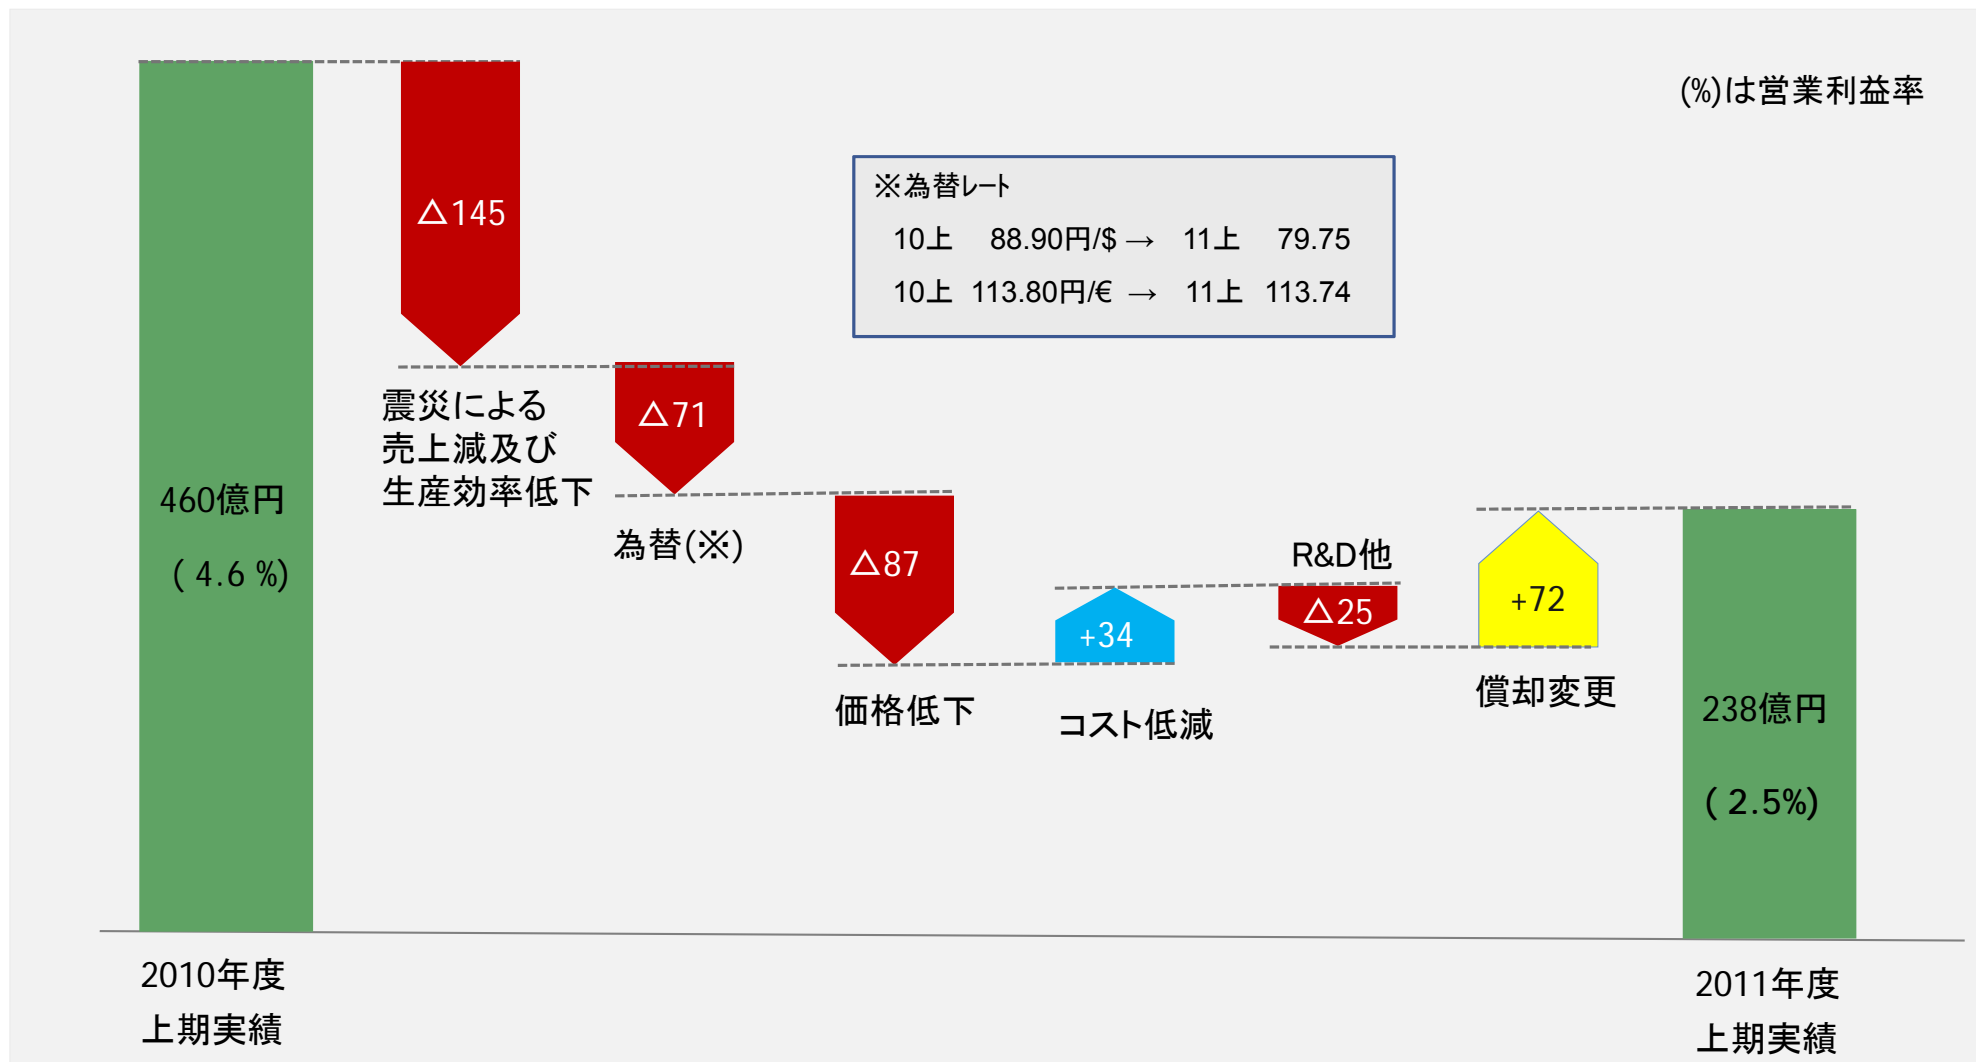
(%)は営業利益率

※為替レート
10上　88.90円/\$ → 11上　79.75
10上　113.80円/€ → 11上　113.74

460億円

( 4.6 %)

△145

震災による売上減及び生産効率低下

△71

為替(※)

△87

価格低下

+34

コスト低減

R&D他

△25

+72

償却変更

238億円

( 2.5%)

2010年度
上期実績

2011年度
上期実績